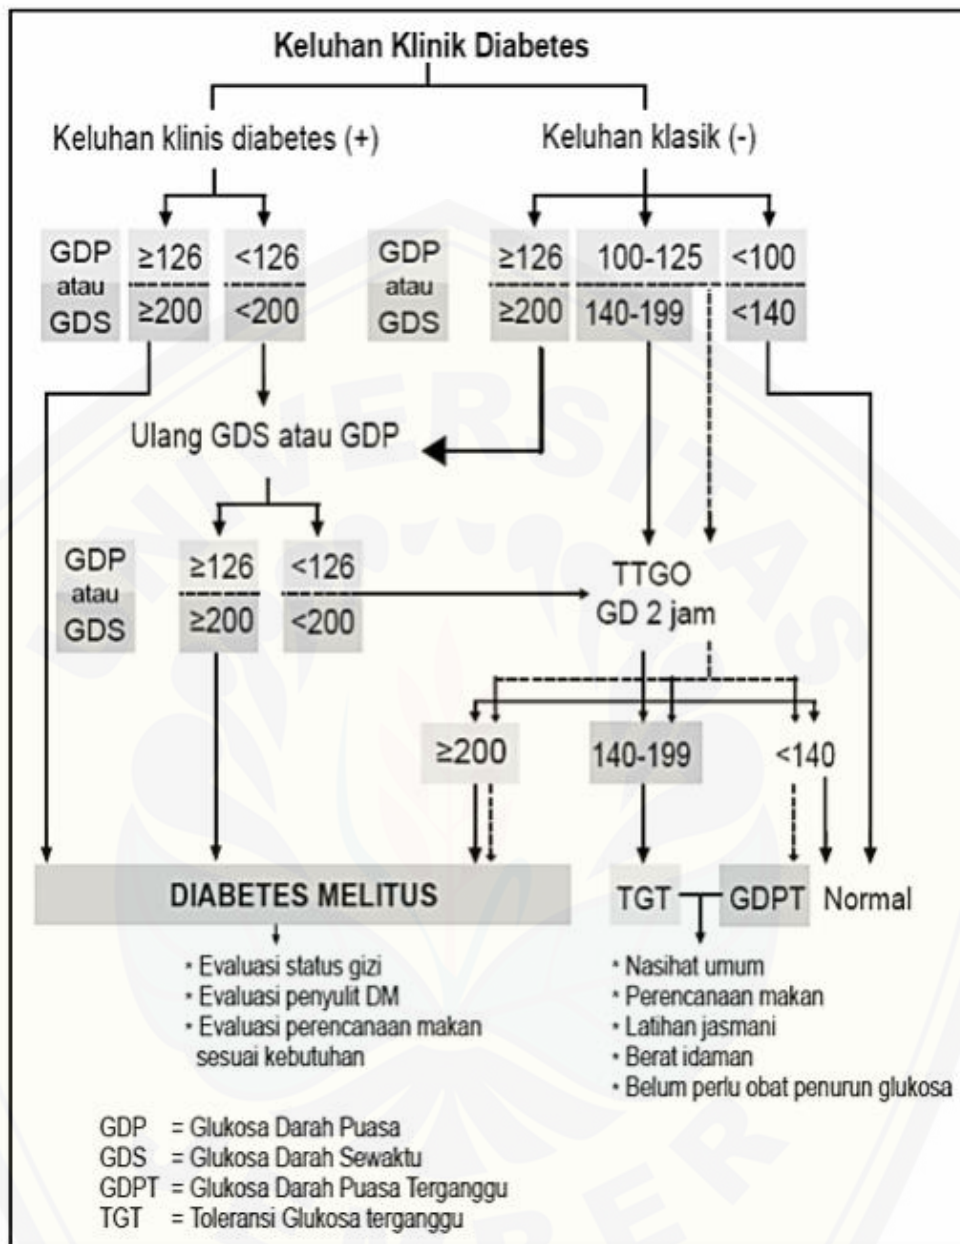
Keluhan Klinik Diabetes

Keluhan klinis diabetes (+)

Keluhan klasik (-)

GDP atau GDS

$\geq$126
$\geq$200

<126
<200

GDP atau GDS

$\geq$126
$\geq$200

100-125
140-199

<100
<140

Ulang GDS atau GDP

GDP atau GDS

$\geq$126
$\geq$200

<126
<200

TTGO
GD 2 jam

$\geq$200

140-199

<140

DIABETES MELITUS

TGT

GDPT

Normal

• Evaluasi status gizi
• Evaluasi penyulit DM
• Evaluasi perencanaan makan sesuai kebutuhan

• Nasihat umum
• Perencanaan makan
• Latihan jasmani
• Berat idaman
• Belum perlu obat penurun glukosa

GDP = Glukosa Darah Puasa
GDS = Glukosa Darah Sewaktu
GDPT = Glukosa Darah Puasa Terganggu
TGT = Toleransi Glukosa terganggu